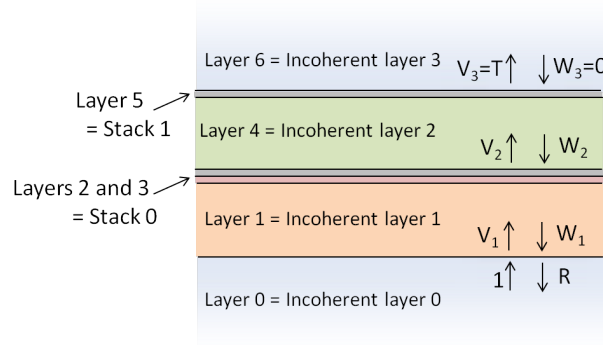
Layer 6 = Incoherent layer 3

$V_3$=T↑ ↓$W_3$=0

Layer 5 = Stack 1

Layer 4 = Incoherent layer 2

$V_2$↑ ↓$W_2$

Layers 2 and 3 = Stack 0

Layer 1 = Incoherent layer 1

$V_1$↑ ↓$W_1$

1↑ ↓R

Layer 0 = Incoherent layer 0